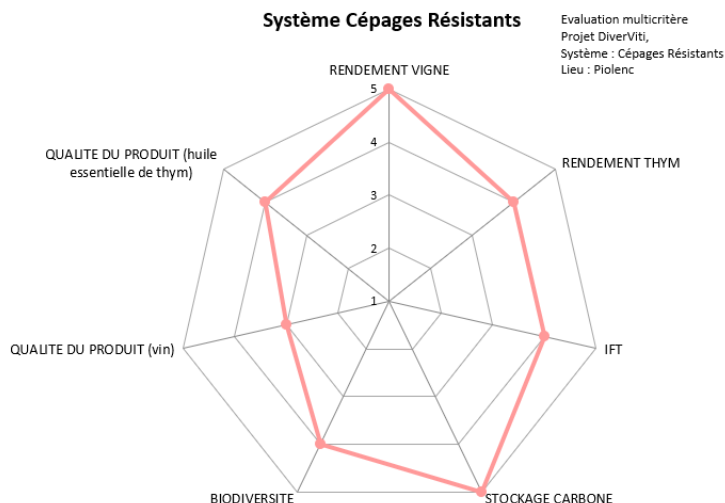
Système Cépages Résistants

Evaluation multicritère
Projet DiverViti,
Système : Cépages Résistants
Lieu : Piolenc

RENDEMENT VIGNE

5
4
3
2
1

RENDEMENT THYM

IFT

STOCKAGE CARBONE

BIODIVERSITE

QUALITE DU PRODUIT (vin)

QUALITE DU PRODUIT (huile essentielle de thym)